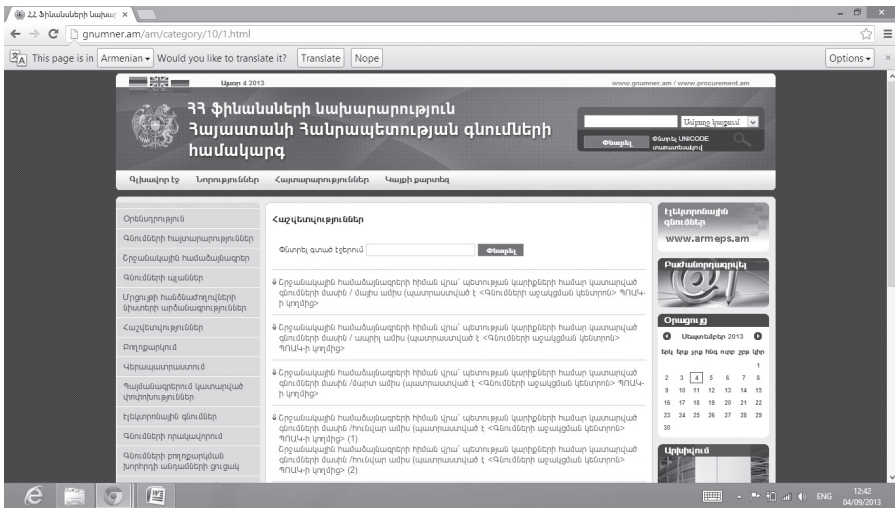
2.2 Ֆինանսների նախա ×

gnumner.am/am/category/10/1.html

This page is in Armenian ▾ Would you like to translate it? Translate Nope Options ▾

Այսօր 4 2013

www.gnumner.am / www.procurement.am

ՀՀ ֆինանսների նախարարություն
Հայաստանի Հանրապետության գնումների համակարգ

Ամբողջ կայքում ▾

Փնտրել

Փնտրել UNICODE տառատեսակով

Գլխավոր էջ Նորություններ Հայտարարություններ Կայքի քարտեզ

Օրենսդրություն
Գնումների հայտարարություններ
Շրջանակային համաձայնագրեր
Գնումների պլաններ
Մրցույթի հանձնաժողովների նիստերի արձանագրություններ
Հաշվետվություններ
Բողոքարկում
Վերապատրաստում
Պայմանագրերում կատարված փոփոխություններ
Էլեկտրոնային գնումներ
Գնումների որակավորում
Գնումների բողոքարկման խորհրդի անդամների ցուցակ

Հաշվետվություններ

Փնտրել գտած էջերում Փնտրել

Շրջանակային համաձայնագրերի հիման վրա՝ պետության կարիքների համար կատարված գնումների մասին / մայիս ամիս (պատրաստված է <Գնումների աջակցման կենտրոն> ՊՈԱԿ-ի կողմից>

Շրջանակային համաձայնագրերի հիման վրա՝ պետության կարիքների համար կատարված գնումների մասին / ապրիլ ամիս (պատրաստված է <Գնումների աջակցման կենտրոն> ՊՈԱԿ-ի կողմից>

Շրջանակային համաձայնագրերի հիման վրա՝ պետության կարիքների համար կատարված գնումների մասին /մարտ ամիս (պատրաստված է <Գնումների աջակցման կենտրոն> ՊՈԱԿ-ի կողմից>

Շրջանակային համաձայնագրերի հիման վրա՝ պետության կարիքների համար կատարված գնումների մասին /հունվար ամիս (պատրաստված է <Գնումների աջակցման կենտրոն> ՊՈԱԿ-ի կողմից> (1)
Շրջանակային համաձայնագրերի հիման վրա՝ պետության կարիքների համար կատարված գնումների մասին /հունվար ամիս (պատրաստված է <Գնումների աջակցման կենտրոն> ՊՈԱԿ-ի կողմից> (2)

Էլեկտրոնային գնումներ
www.armeps.am

Բաժանորդագրվել

Օրացույց
Սեպտեմբեր 2013
Երկ Երք Չրք Հնգ Ուրբ Շբթ Կիր
1
2 3 4 5 6 7 8
9 10 11 12 13 14 15
16 17 18 19 20 21 22
23 24 25 26 27 28 29
30

Արխիվում

ENG 12:42 04/09/2013